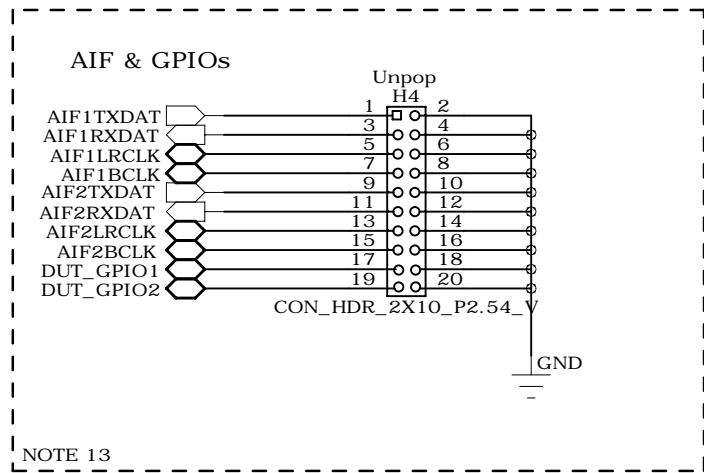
AIF & GPIOs

Unpop
H4

AIF1TXDAT
AIF1RXDAT
AIF1LRCLK
AIF1BCLK
AIF2TXDAT
AIF2RXDAT
AIF2LRCLK
AIF2BCLK
DUT_GPIO1
DUT_GPIO2

1 2
3 4
5 6
7 8
9 10
11 12
13 14
15 16
17 18
19 20

CON_HDR_2X10_P2.54_V

GND

NOTE 13